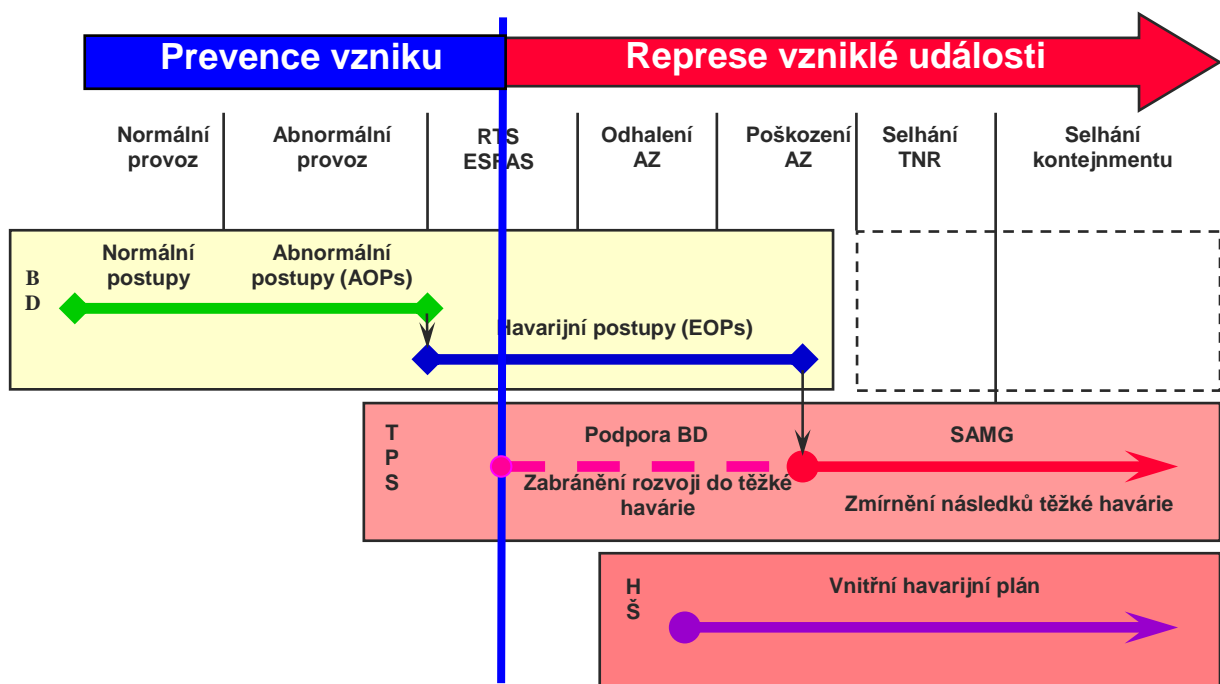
Prevence vzniku

Represe vzniklé události

Normální provoz

Abnormální provoz

RTS ESFAS

Odhalení AZ

Poškození AZ

Selhání TNR

Selhání kontejnmentu

B D

Normální postupy

Abnormální postupy (AOPs)

Havarijní postupy (EOPs)

T P S

Podpora BD

SAMG

Zabránění rozvoji do těžké havárie

Zmírnění následků těžké havárie

H Š

Vnitřní havarijní plán